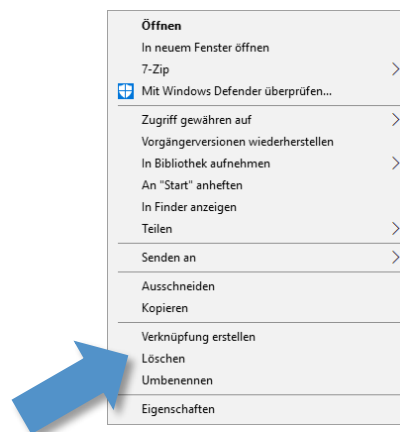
Öffnen
In neuem Fenster öffnen
7-Zip
Mit Windows Defender überprüfen...

Zugriff gewähren auf
Vorgängerversionen wiederherstellen
In Bibliothek aufnehmen
An "Start" anheften
In Finder anzeigen
Teilen

Senden an

Ausschneiden
Kopieren

Verknüpfung erstellen
Löschen
Umbenennen

Eigenschaften